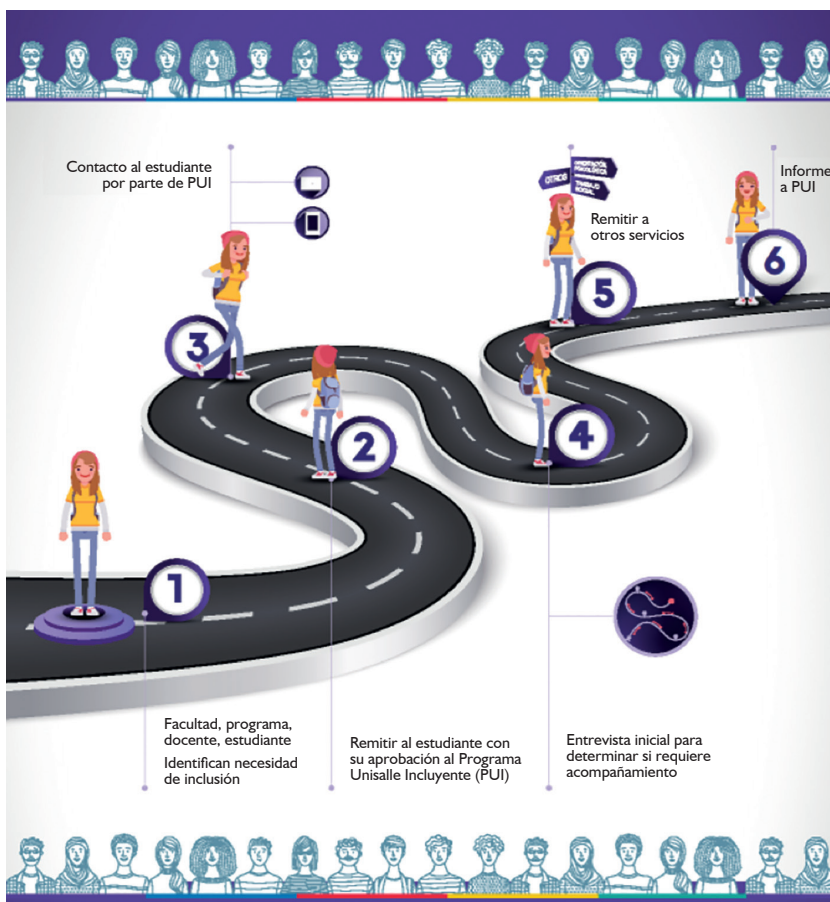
Contacto al estudiante por parte de PUI

OTROS

ORIENTACIÓN PSICOLÓGICA

TRABAJO SOCIAL

Remitir a otros servicios

Informe a PUI

3

2

5

4

6

1

Facultad, programa, docente, estudiante

Identifican necesidad de inclusión

Remitir al estudiante con su aprobación al Programa Unisalle Incluyente (PUI)

Entrevista inicial para determinar si requiere acompañamiento